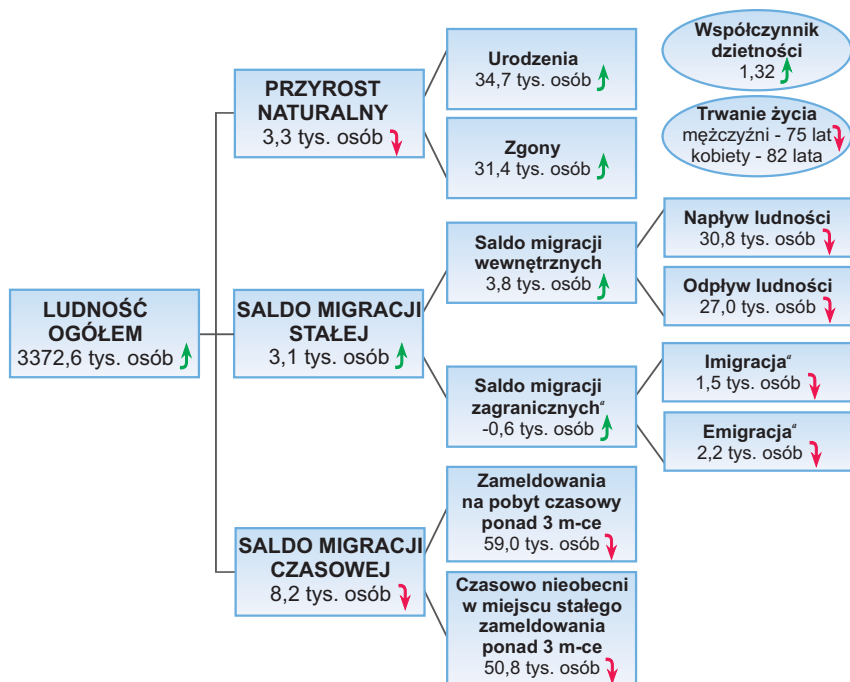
LUDNOŚĆ OGÓŁEM
3372,6 tys. osób

PRZYROST NATURALNY
3,3 tys. osób

Urodzenia
34,7 tys. osób

Zgony
31,4 tys. osób

Współczynnik dzietności
1,32

Trwanie życia
mężczyźni - 75 lat
kobiety - 82 lata

SALDO MIGRACJI STAŁEJ
3,1 tys. osób

Saldo migracji wewnętrznych
3,8 tys. osób

Napływ ludności
30,8 tys. osób

Odpływ ludności
27,0 tys. osób

Saldo migracji zagranicznych$^a$
-0,6 tys. osób

Imigracja$^a$
1,5 tys. osób

Emigracja$^a$
2,2 tys. osób

SALDO MIGRACJI CZASOWEJ
8,2 tys. osób

Zameldowania na pobyt czasowy ponad 3 m-ce
59,0 tys. osób

Czasowo nieobecni w miejscu stałego zameldowania ponad 3 m-ce
50,8 tys. osób